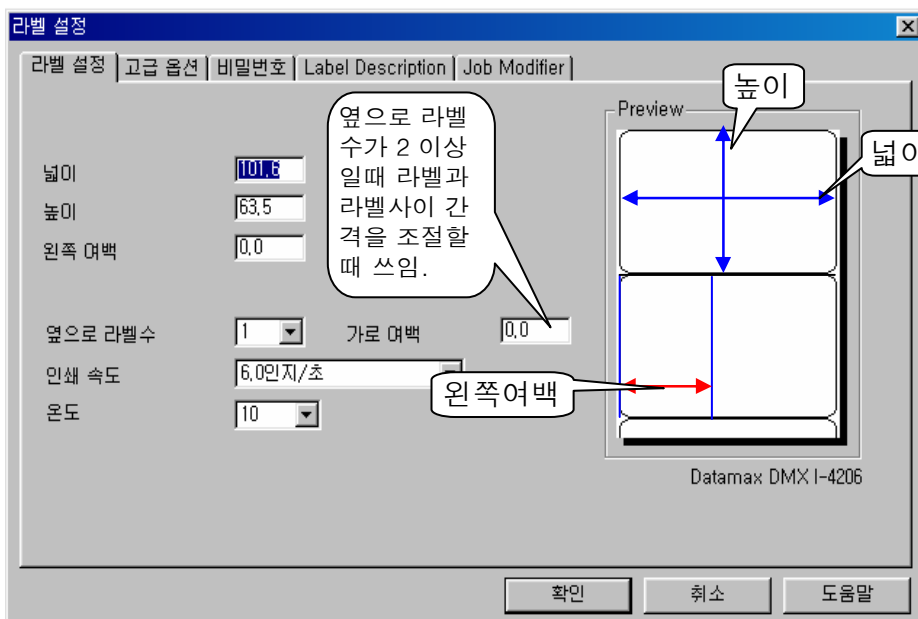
라벨 설정

라벨 설정 | 고급 옵션 | 비밀번호 | Label Description | Job Modifier

옆으로 라벨수가 2 이상일때 라벨과 라벨사이 간격을 조절할때 쓰임.

Preview

높이

넓이

넓이 101.6

높이 63.5

왼쪽 여백 0.0

옆으로 라벨수 1

가로 여백 0.0

인쇄 속도 6.0인지/초

왼쪽여백

온도 10

Datamax DMX I-4206

확인 취소 도움말